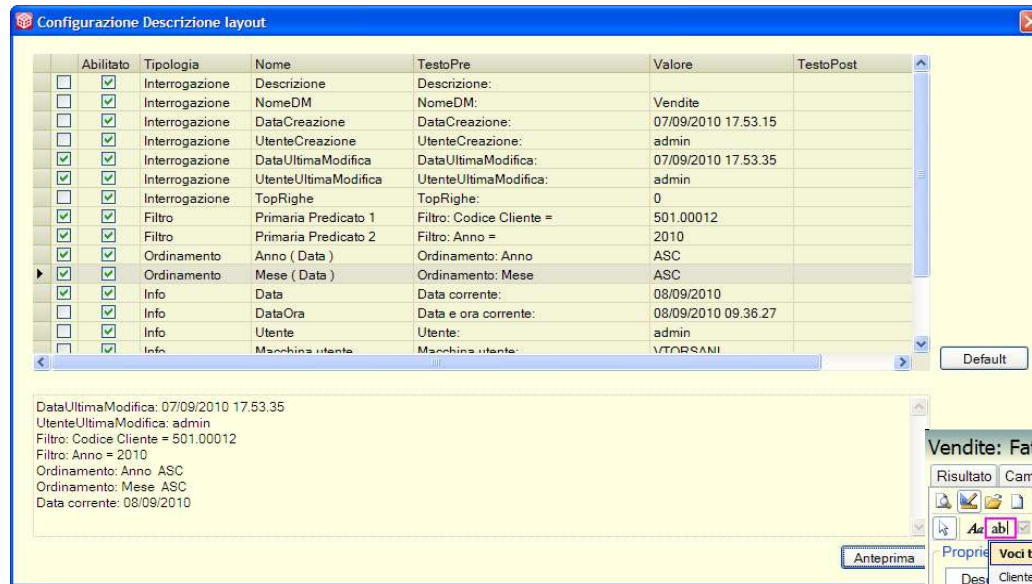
Configurazione Descrizione layout

| | Abilitato | Tipologia | Nome | TestoPre | Valore | TestoPost |
|---|---|---|---|---|---|---|
| ☐ | ☑ | Interrogazione | Descrizione | Descrizione: | | |
| ☐ | ☑ | Interrogazione | NomeDM | NomeDM: | Vendite | |
| ☐ | ☑ | Interrogazione | DataCreazione | DataCreazione: | 07/09/2010 17.53.15 | |
| ☐ | ☑ | Interrogazione | UtenteCreazione | UtenteCreazione: | admin | |
| ☑ | ☑ | Interrogazione | DataUltimaModifica | DataUltimaModifica: | 07/09/2010 17.53.35 | |
| ☑ | ☑ | Interrogazione | UtenteUltimaModifica | UtenteUltimaModifica: | admin | |
| ☐ | ☑ | Interrogazione | TopRighe | TopRighe: | 0 | |
| ☑ | ☑ | Filtro | Primaria Predicato 1 | Filtro: Codice Cliente = | 501.00012 | |
| ☑ | ☑ | Filtro | Primaria Predicato 2 | Filtro: Anno = | 2010 | |
| ☑ | ☑ | Ordinamento | Anno ( Data ) | Ordinamento: Anno | ASC | |
| ☑ | ☑ | Ordinamento | Mese ( Data ) | Ordinamento: Mese | ASC | |
| ☑ | ☑ | Info | Data | Data corrente: | 08/09/2010 | |
| ☐ | ☑ | Info | DataOra | Data e ora corrente: | 08/09/2010 09.36.27 | |
| ☐ | ☑ | Info | Utente | Utente: | admin | |
| ☐ | ☑ | Info | Macchina utente | Macchina utente: | VTORSANI | |

Default

DataUltimaModifica: 07/09/2010 17.53.35
UtenteUltimaModifica: admin
Filtro: Codice Cliente = 501.00012
Filtro: Anno = 2010
Ordinamento: Anno ASC
Ordinamento: Mese ASC
Data corrente: 08/09/2010

Anteprima

Vendite: Fat
Risultato Cam
Aa ab
Voci t
Proprie
Des Cliente